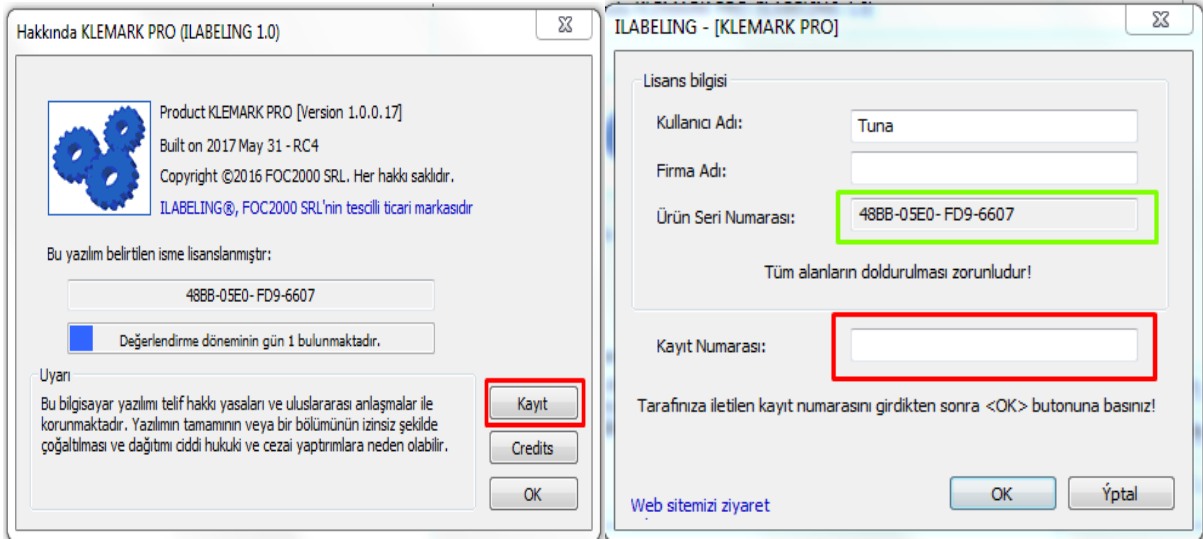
Hakkında KLEMARK PRO (ILABELING 1.0)

Product KLEMARK PRO [Version 1.0.0.17]
Built on 2017 May 31 - RC4
Copyright ©2016 FOC2000 SRL. Her hakkı saklıdır.
ILABELING®, FOC2000 SRL'nin tescilli ticari markasıdır

Bu yazılım belirtilen isme lisanslanmıştır:

48BB-05E0- FD9-6607

Değerlendirme döneminin gün 1 bulunmaktadır.

Uyarı
Bu bilgisayar yazılımı telif hakkı yasaları ve uluslararası anlaşmalar ile korunmaktadır. Yazılımın tamamının veya bir bölümünün izinsiz şekilde çoğaltılması ve dağıtımı ciddi hukuki ve cezai yaptırımlara neden olabilir.

Kayıt
Credits
OK

ILABELING - [KLEMARK PRO]

Lisans bilgisi
Kullanıcı Adı: Tuna
Firma Adı:
Ürün Seri Numarası: 48BB-05E0- FD9-6607

Tüm alanların doldurulması zorunludur!

Kayıt Numarası:

Tarafınıza iletilen kayıt numarasını girdikten sonra <OK> butonuna basınız!

Web sitemizi ziyaret
OK
Ýptal